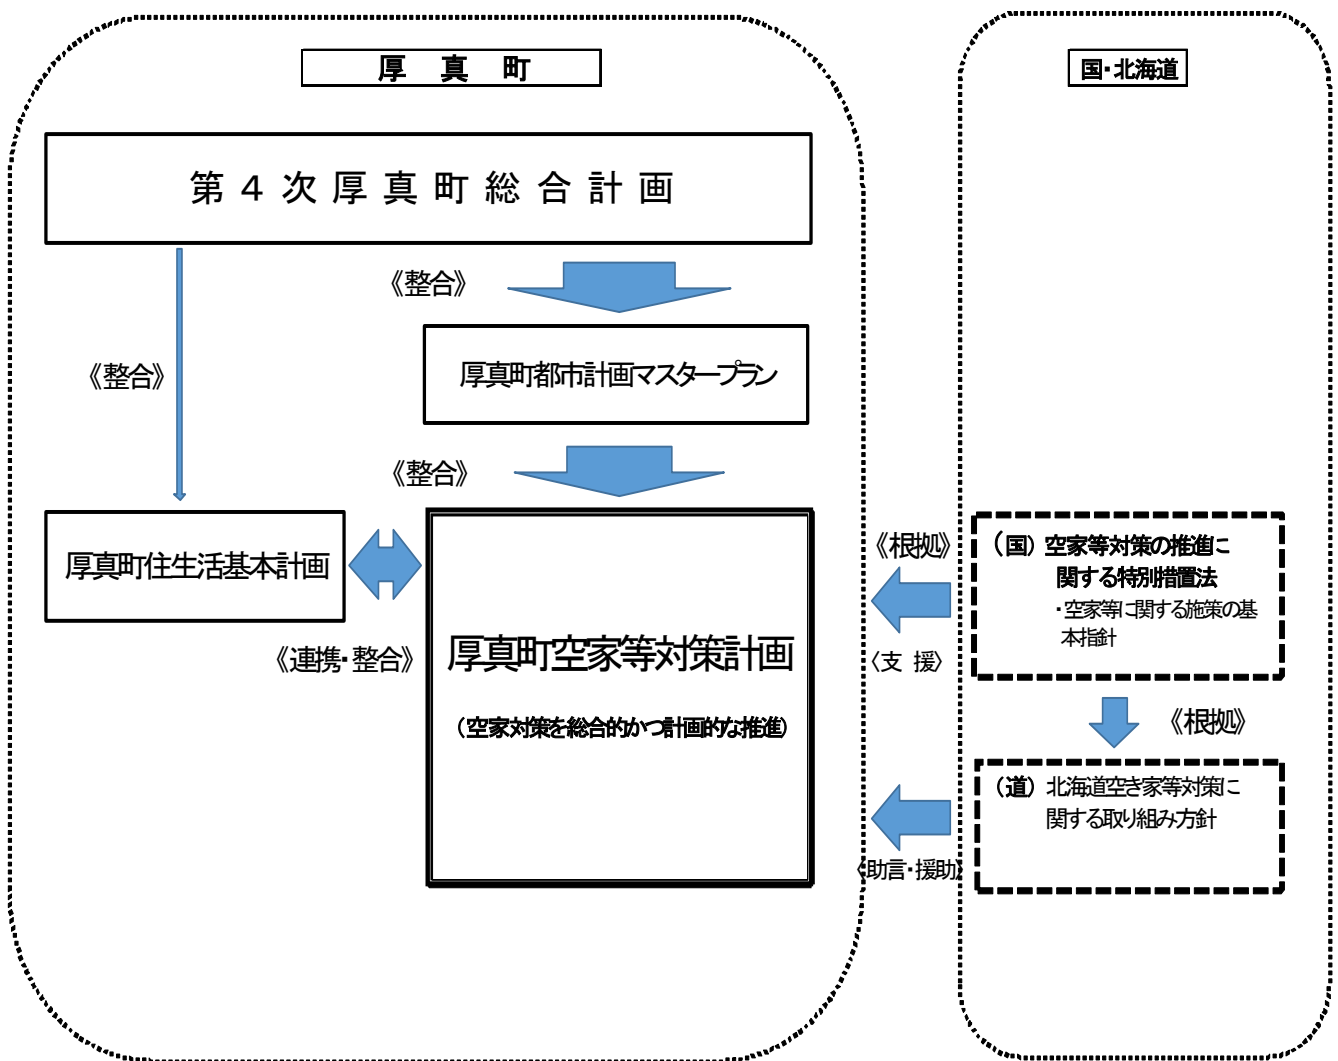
厚　真　町

第４次厚真町総合計画

《整合》

《整合》

厚真町都市計画マスタープラン

《整合》

厚真町住生活基本計画

《連携・整合》

厚真町空家等対策計画

（空家対策を総合的かつ計画的な推進）

国・北海道

《根拠》

〈支　援〉

（国）空家等対策の推進に関する特別措置法

・空家等に関する施策の基本指針

《根拠》

（道）北海道空き家等対策に関する取り組み方針

〈助言・援助〉